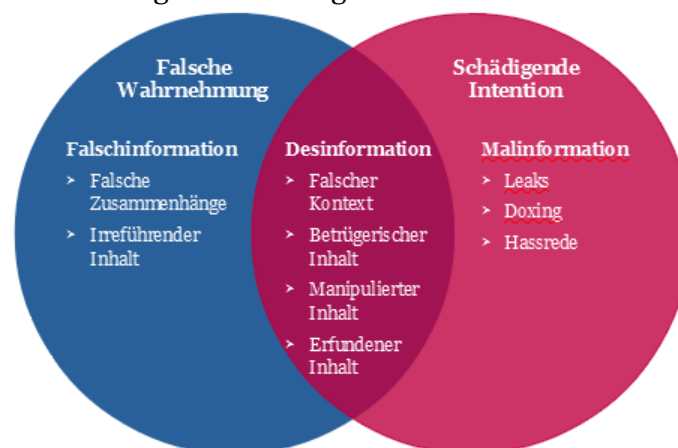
Falsche Wahrnehmung

Falschinformation
➤ Falsche Zusammenhänge
➤ Irreführender Inhalt

Schädigende Intention

Desinformation
➤ Falscher Kontext
➤ Betrügerischer Inhalt
➤ Manipulierter Inhalt
➤ Erfundener Inhalt

Malinformation
➤ Leaks
➤ Doxing
➤ Hassrede